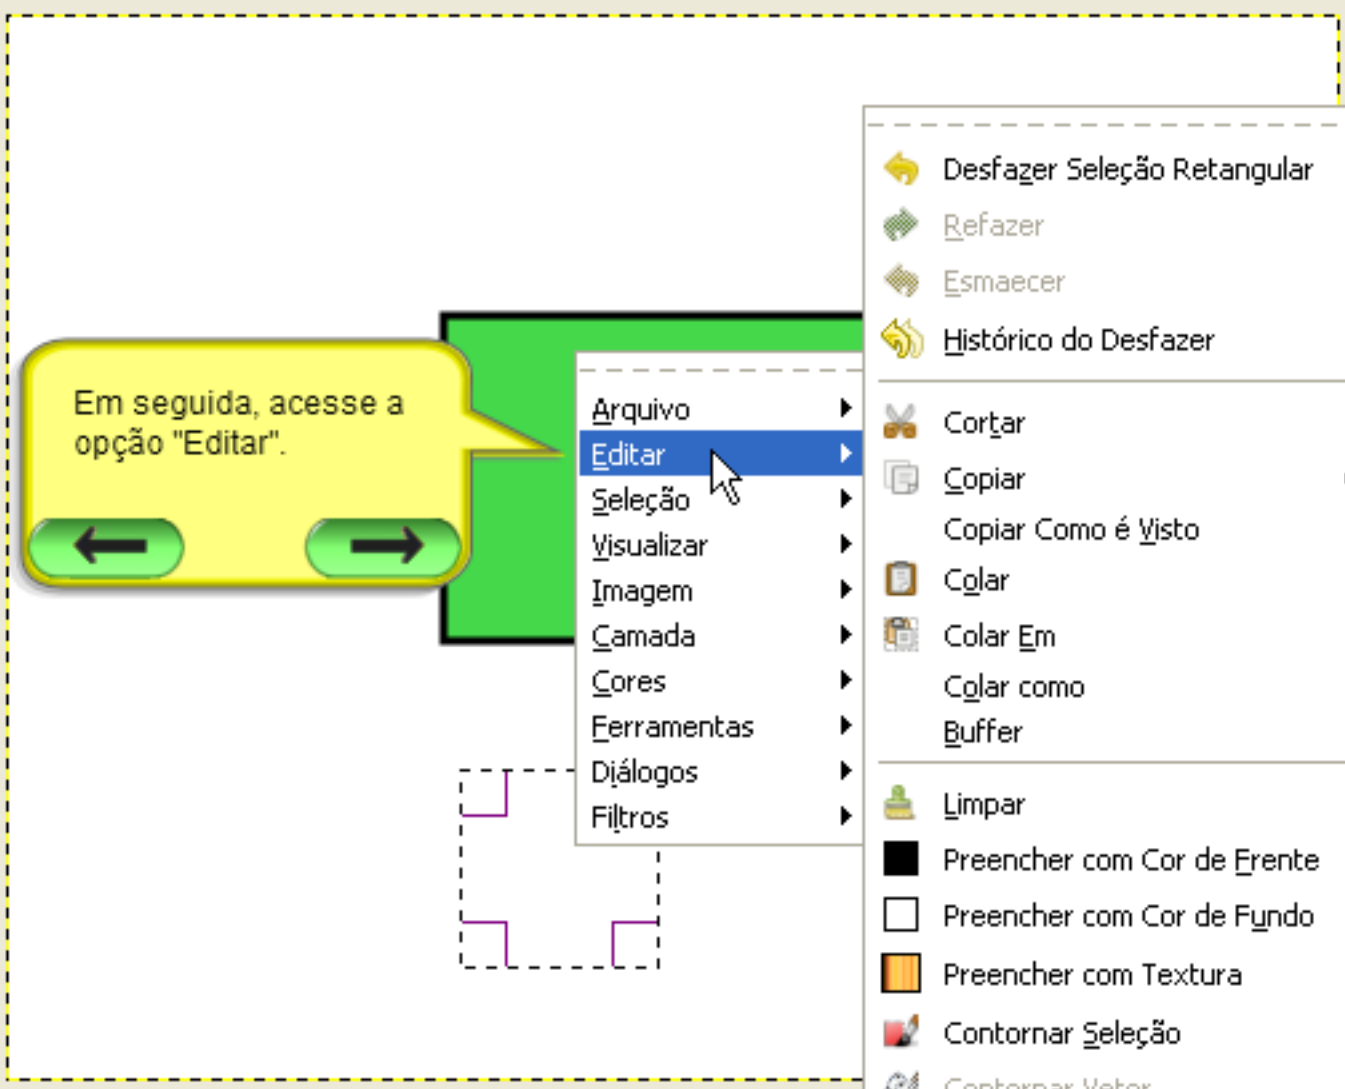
Em seguida, acesse a opção "Editar".

Arquivo
Editar
Seleção
Visualizar
Imagem
Camada
Cores
Ferramentas
Diálogos
Filtros

Desfazer Seleção Retangular
Refazer
Esmaecer
Histórico do Desfazer
Cortar
Copiar
Copiar Como é Visto
Colar
Colar Em
Colar como
Buffer
Limpar
Preencher com Cor de Frente
Preencher com Cor de Fundo
Preencher com Textura
Contornar Seleção
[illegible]